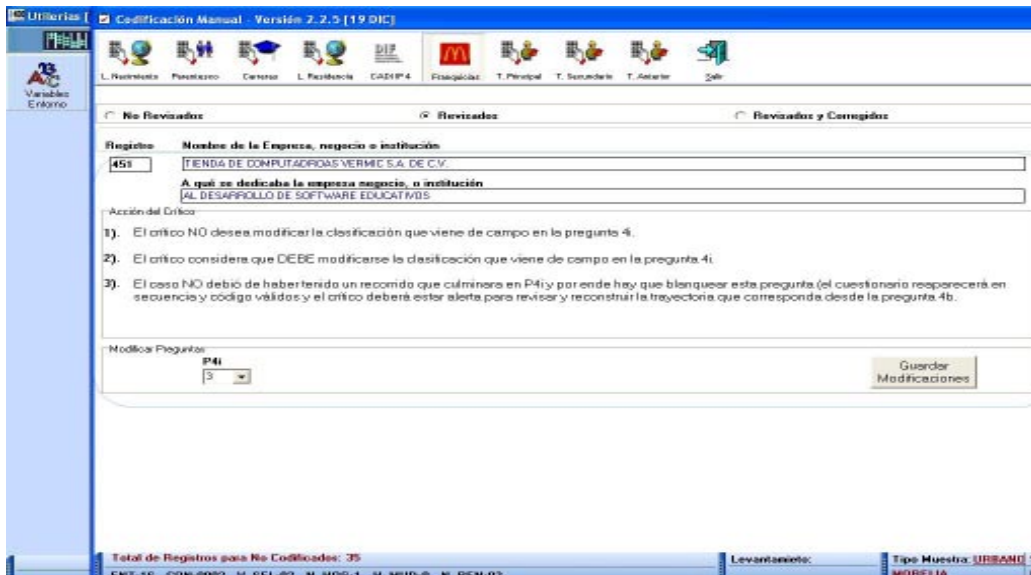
Utilerias [ Codificación Manual - Versión 2.2.5 [19 DIC]

Variables Entorno

L. Nacimiento Parentesco Carreras L. Residencia CADIP 4 Franquicias T. Principal T. Secundario T. Anterior Salir

No Revisados Revisados Revisados y Corregidos

Registro Nombre de la Empresa, negocio o institución

451 TIENDA DE COMPUTADROAS VERMIC S.A. DE C.V.

A qué se dedicaba la empresa negocio, o institución

AL DESARROLLO DE SOFTWARE EDUCATIVOS

Acción del Crítico

1). El crítico NO desea modificar la clasificación que viene de campo en la pregunta 4i.

2). El crítico considera que DEBE modificarse la clasificación que viene de campo en la pregunta 4i.

3). El caso NO debió de haber tenido un recorrido que culminara en P4i y por ende hay que blanquear esta pregunta.(el cuestionario reaparecerá en secuencia y código válidos y el crítico deberá estar alerta para revisar y reconstruir la trayectoria que corresponda desde la pregunta 4b.

Modificar Preguntas

P4i

3

Guardar Modificaciones

Total de Registros para No Codificados: 35

Levantamiento:

Tipo Muestra: URBANO

ENT 16 CON 0003 N SEL 03 N HOG 1 N VIV 0 N REN 03

MORELIA